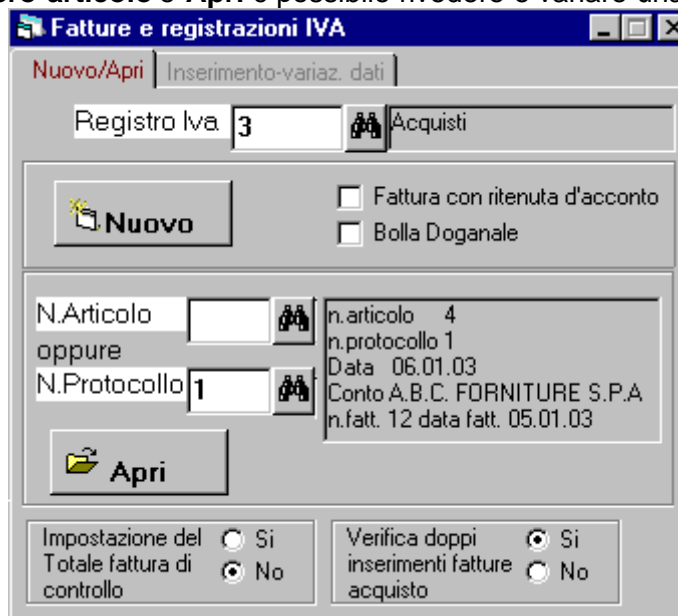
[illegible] articolo e Apri è possibile rivedere e variare anc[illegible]

Fatture e registrazioni IVA

Nuovo/Apri | Inserimento-variaz. dati

Registro Iva 3 Acquisti

Nuovo

Fattura con ritenuta d'acconto

Bolla Doganale

N.Articolo oppure N.Protocollo 1

n.articolo 4
n.protocollo 1
Data 06.01.03
Conto A.B.C. FORNITURE S.P.A
n.fatt. 12 data fatt. 05.01.03

Apri

Impostazione del Totale fattura di controllo Si No

Verifica doppi inserimenti fatture acquisto Si No